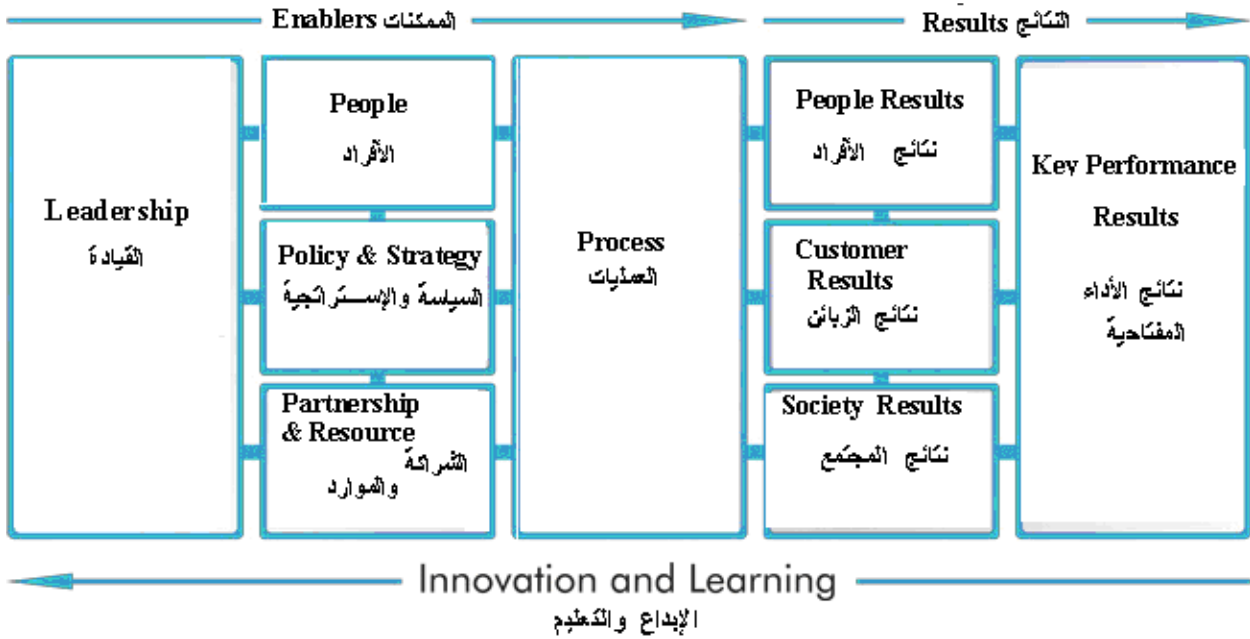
Enablers الممكنات

Results النتائج

Leadership
القيادة

People
الأفراد

Policy & Strategy
السياسة والإستراتيجية

Partnership & Resource
الشراكة والموارد

Process
العمليات

People Results
نتائج الأفراد

Customer Results
نتائج الزبائن

Society Results
نتائج المجتمع

Key Performance Results
نتائج الأداء المفتاحية

Innovation and Learning
الإبداع والتعليم